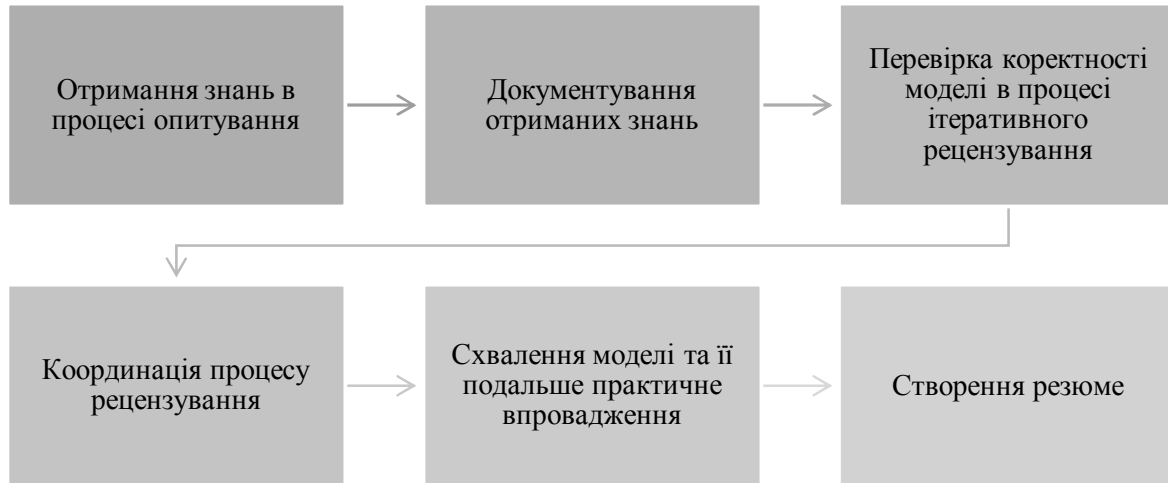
Отримання знань в процесі опитування

Документування отриманих знань

Перевірка коректності моделі в процесі ітеративного рецензування

Координація процесу рецензування

Схвалення моделі та її подальше практичне впровадження

Створення резюме